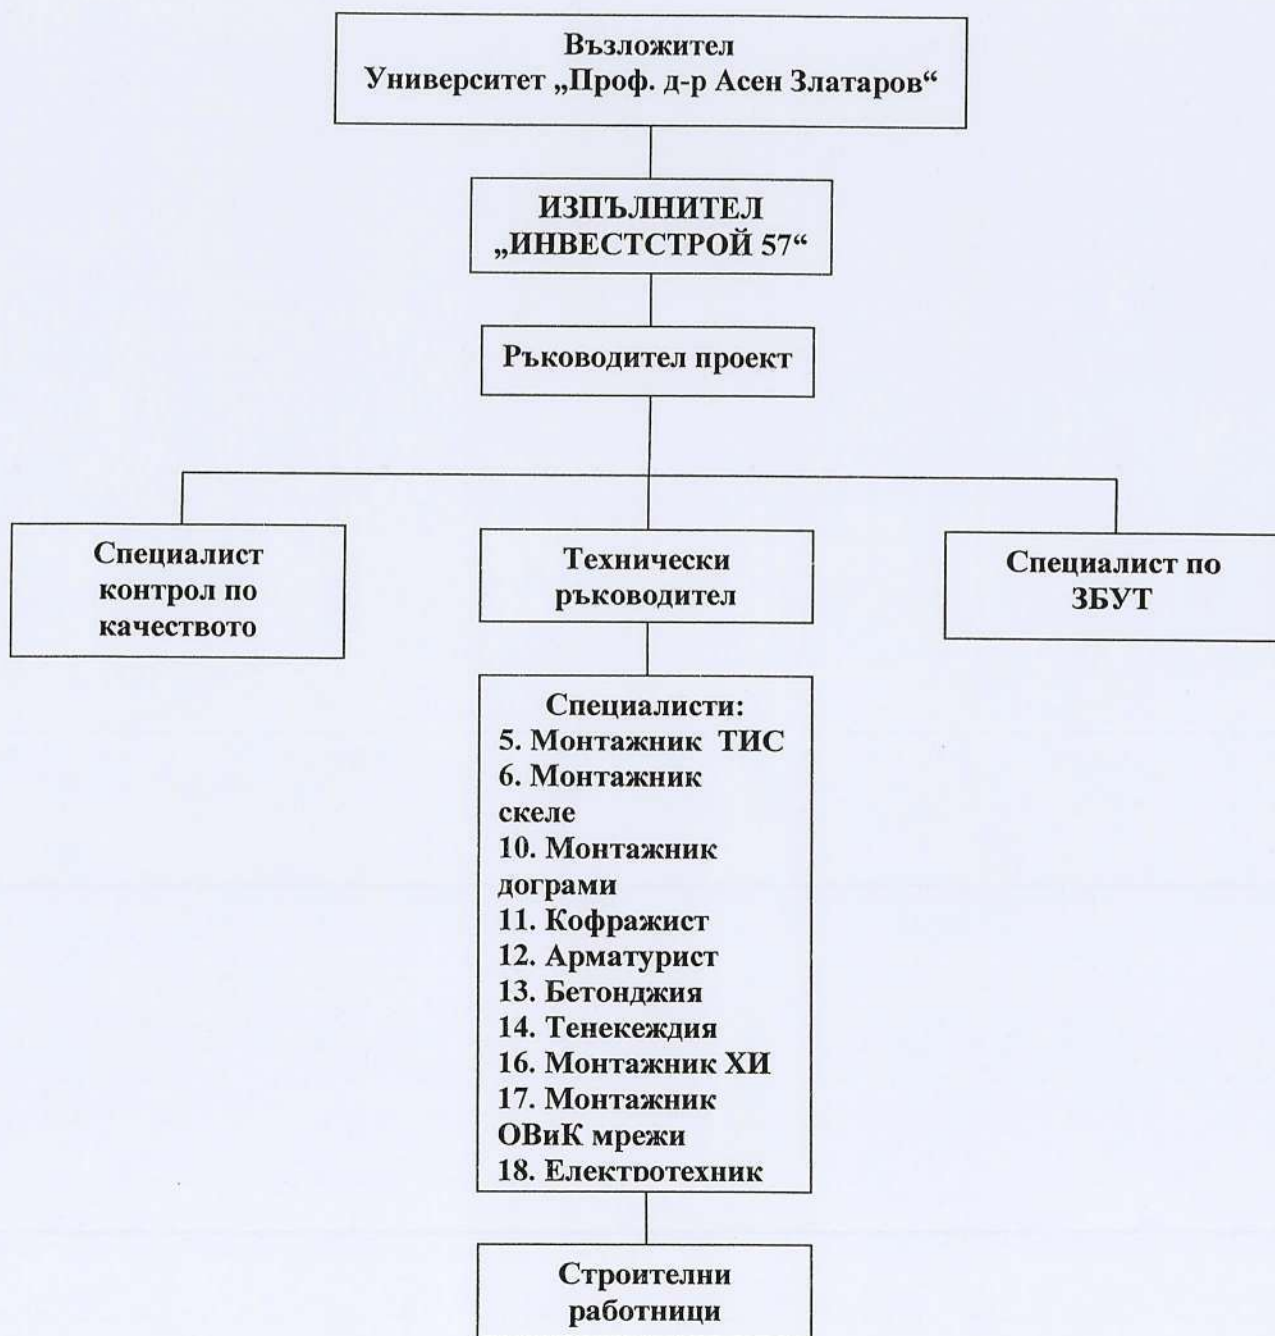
Възложител
Университет „Проф. д-р Асен Златаров“

ИЗПЪЛНИТЕЛ
„ИНВЕСТСТРОЙ 57“

Ръководител проект

Специалист контрол по качеството

Технически ръководител

Специалист по ЗБУТ

Специалисти:
5. Монтажник ТИС
6. Монтажник скеле
10. Монтажник дограми
11. Кофражист
12. Арматурист
13. Бетонджия
14. Тенекеджия
16. Монтажник ХИ
17. Монтажник ОВиК мрежи
18. Електротехник

Строителни работници